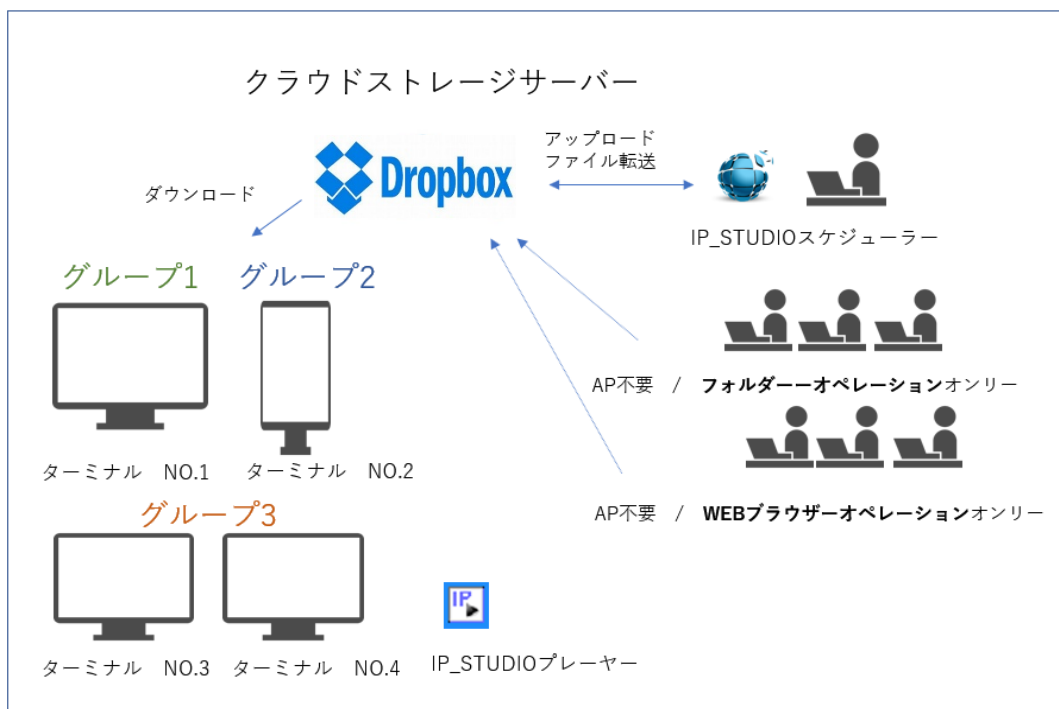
クラウドストレージサーバー

Dropbox

アップロード
ファイル転送

ダウンロード

IP_STUDIOスケジューラー

グループ1 グループ2

ターミナル NO.1 ターミナル NO.2

AP不要 / **フォルダーーオペレーション**オンリー

AP不要 / **WEBブラウザーオペレーション**オンリー

グループ3

IP

ターミナル NO.3 ターミナル NO.4

IP_STUDIOプレーヤー